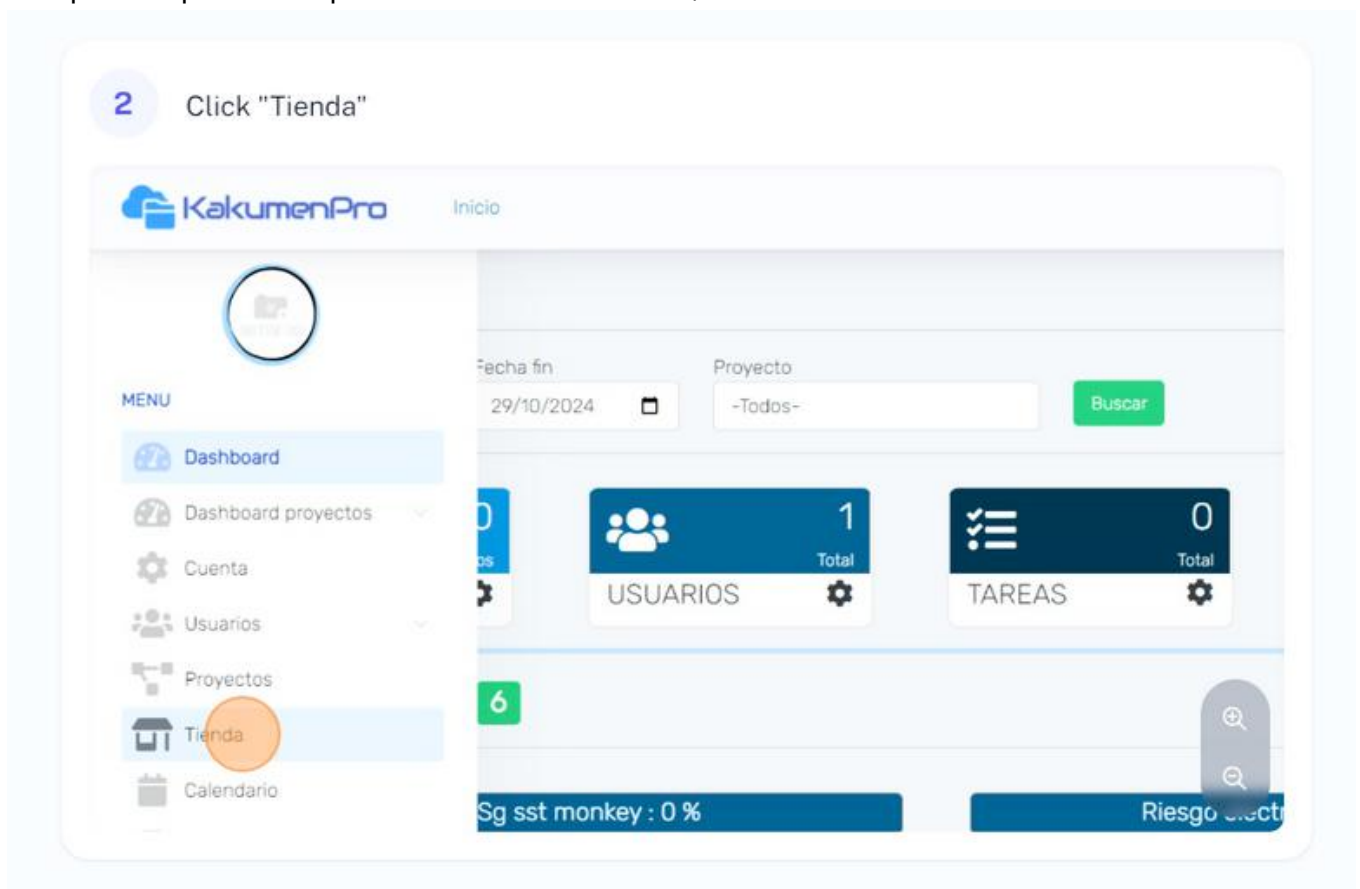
2 Click "Tienda"

KakumenPro

Inicio

MENU

Dashboard

Dashboard proyectos

Cuenta

Usuarios

Proyectos

Tienda

Calendario

Fecha fin

29/10/2024

Proyecto

-Todos-

Buscar

0

1

Total

USUARIOS

0

Total

TAREAS

6

Sg sst monkey : 0 %

Riesgo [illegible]